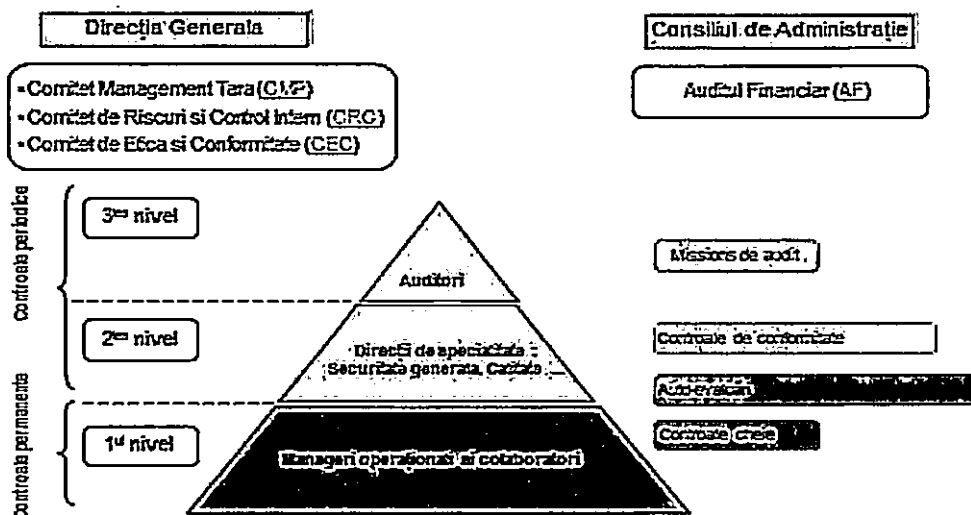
Directia Generala

Consiliul de Administratie

- Comitet Management Tara (CMT)
- Comitet de Riscuri si Control Intern (CRC)
- Comitet de Etica si Conformitate (CEC)

Auditul Financiar (AF)

Controale periodice

Controale permanente

3$^{rd}$ nivel

2$^{nd}$ nivel

1$^{st}$ nivel

Auditori

Directii de specialitate : Securitate generala, Calitate

Manageri operationali si colaboratori

Misiuni de audit

Controale de conformitate

Auto-evaluari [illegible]

Controale cheie